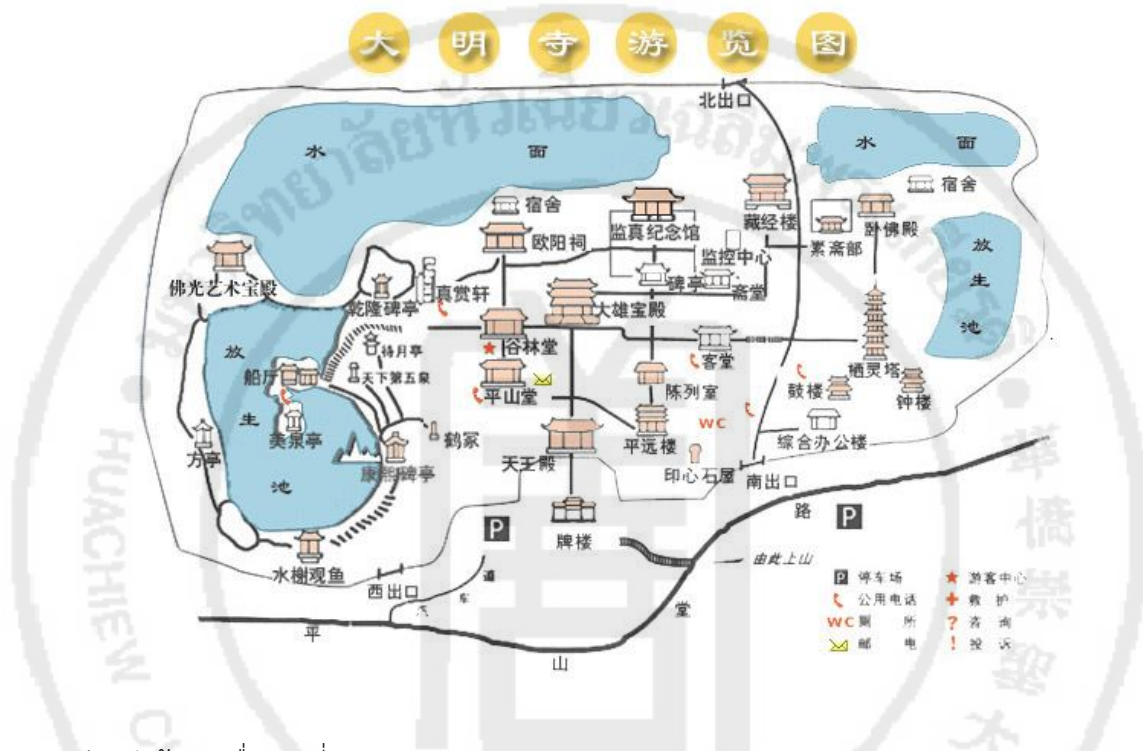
大 明 寺 游 览 图

北出口

水 面

水 面

宿舍

宿舍

藏经楼

监真纪念馆

欧阳祠

卧佛殿

素斋部

放生池

监控中心

佛光艺术宝殿

乾隆碑亭

真赏轩

碑亭

斋堂

大雄宝殿

放生池

谷林堂

客堂

待月亭

船厅

天下第五泉

栖灵塔

陈列室

鼓楼

平山堂

钟楼

美泉亭

鹤冢

WC

平远楼

综合办公楼

方亭

康熙碑亭

天王殿

印心石屋

南出口

路

P

P

牌楼

由此上山

水榭观鱼

西出口

通

车

平

山

堂

P 停车场

公用电话

WC 厕 所

邮 电

★ 游客中心

✚ 救 护

? 咨 询

! 投 诉